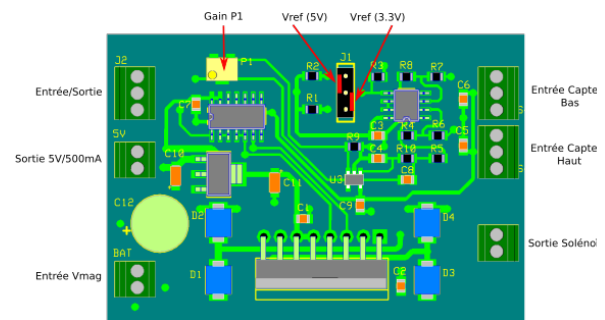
Gain P1

Vref (5V)

Vref (3.3V)

J2

Entrée/Sortie

P1

R2

J1

R3

R8

R7

R1

R4

C6

Entrée Capte Bas

5V

R9

C3

C4

R6

C5

Sortie 5V/500mA

C10

R10

R5

Entrée Capte Haut

C11

U3

C8

C9

C12

C1

D2

D4

Sortie Solénoï

BAT

D1

C2

D3

Entrée Vmag